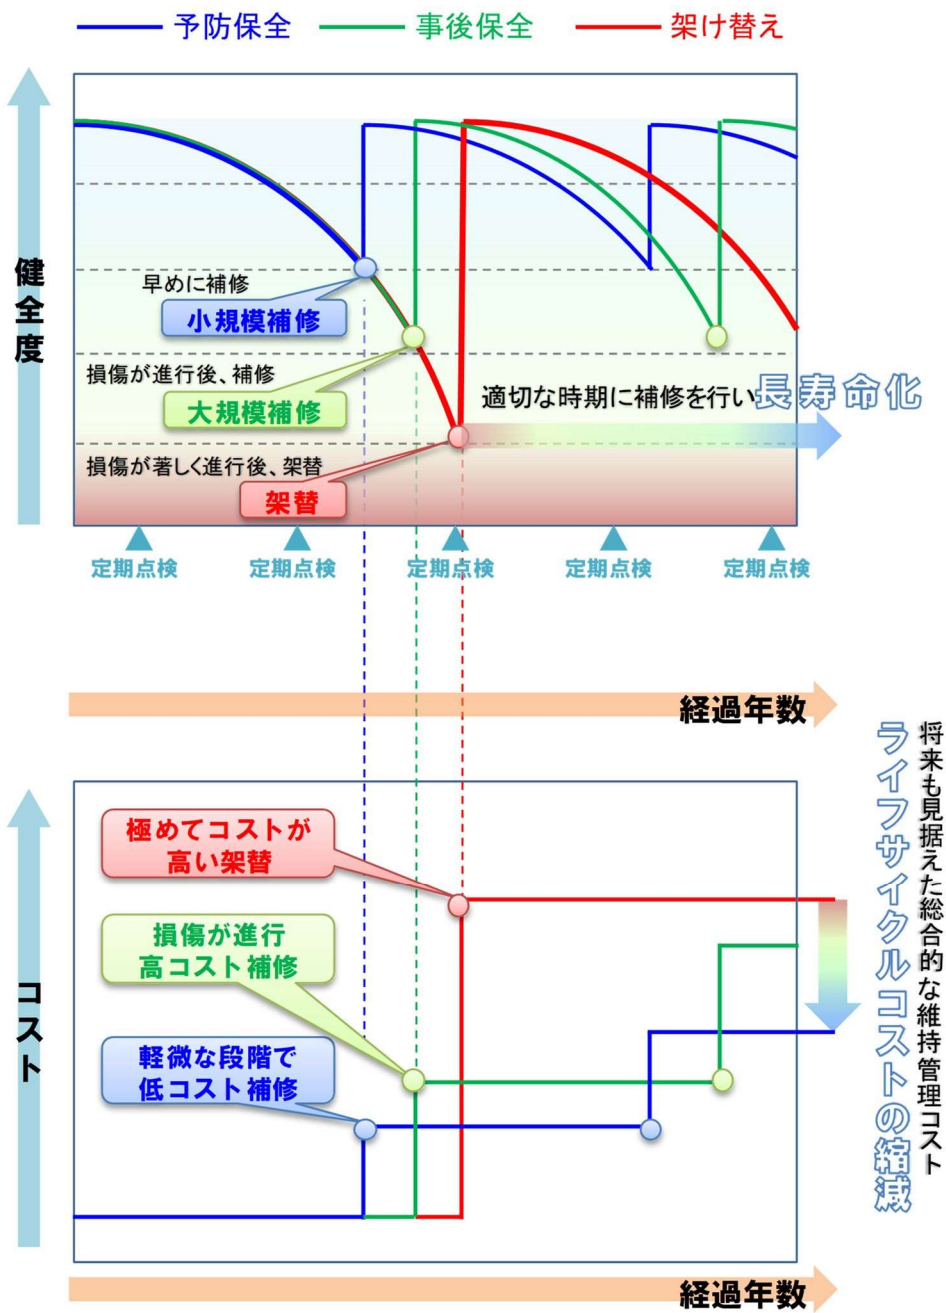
予防保全　事後保全　架け替え

健全度

早めに補修
小規模補修
損傷が進行後、補修
大規模補修
適切な時期に補修を行い長寿命化
損傷が著しく進行後、架替
架替

定期点検　定期点検　定期点検　定期点検　定期点検

経過年数

コスト

極めてコストが高い架替
損傷が進行高コスト補修
軽微な段階で低コスト補修

ライフサイクルコストの縮減
将来も見据えた総合的な維持管理コスト

経過年数